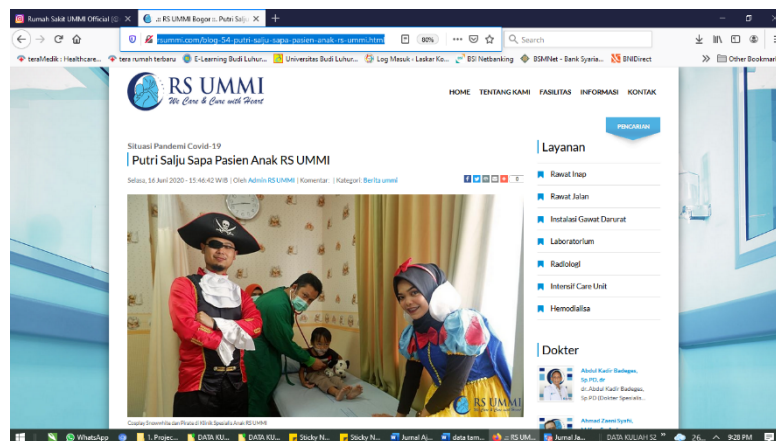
Rumah Sakit UMMI Official (@
:: RS UMMI Bogor :: Putri Salju
rsummi.com/blog-54-putri-salju-sapa-pasien-anak-rs-ummi.html
80%
Search
teraMedik : Healthcare...
tera rumah terbaru
E-Learning Budi Luhur...
Universitas Budi Luhur...
Log Masuk - Laskar Ko...
BSI Netbanking
BSMNet - Bank Syaria...
BNIDirect
Other Bookmarks

RS UMMI
We Care & Cure with Heart

HOME TENTANG KAMI FASILITAS INFORMASI KONTAK

PENCARIAN

Situasi Pandemi Covid-19
Putri Salju Sapa Pasien Anak RS UMMI

Selasa, 16 Juni 2020 - 15:46:42 WIB | Oleh Admin RS UMMI | Komentar : | Kategori: Berita ummi

0

RS UMMI

Cosplay Snowwhite dan Pirate di Klinik Spesialis Anak RS UMMI

Layanan
Rawat Inap
Rawat Jalan
Instalasi Gawat Darurat
Laboratorium
Radiologi
Intensif Care Unit
Hemodialisa

Dokter
Abdul Kadir Badegas, Sp.PD, dr
dr. Abdul Kadir Badegas, Sp.PD (Dokter Spesialis...
Ahmad Zaeni Syafri,

WhatsApp
1. Projec...
DATA KU...
DATA KU...
Sticky N...
Sticky N...
Jurnal Aj...
data tam...
:: RS UM...
Jurnal Ja...
DATA KULIAH S2
26...
9:28 PM